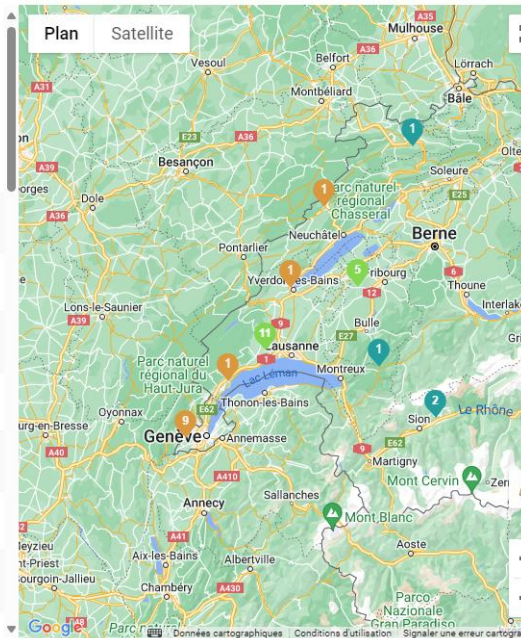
Plan
Satellite
Mulhouse
A35
Vesoul
A36
Belfort
Lörrach
Bâle
A31
Montbéliard
1
Olte
E23
A36
A39
Besançon
Soleure
orges
Dole
1
Parc naturel régional Chasserel
E25
Neuchâtel
Berne
Pontarlier
1
5
Yverdon-les-Bains
Fribourg
Thoune
6
Lons-le-Saunier
12
Interlak
A39
9
11
Bulle
E27
Lausanne
1
Parc naturel régional du Haut-Jura
1
Montreux
Lac Léman
2
Oyonnax
E62
Thonon-les-Bains
Sion
Le Rhône
urg-en-Bresse
9
Genève
Annemasse
E62
A40
9
Martigny
A410
Mont Cervin
Zer
Annecy
Sallanches
Mont Blanc
leyzieu
Aoste
-Priest
Aix-les-Bains
Albertville
ourgoin-Jallieu
Chambéry
A430
Parco Nazionale Gran Paradiso
Google
Parco
Données cartographiques
Conditions d'utilisation
Signaler une erreur cartogra